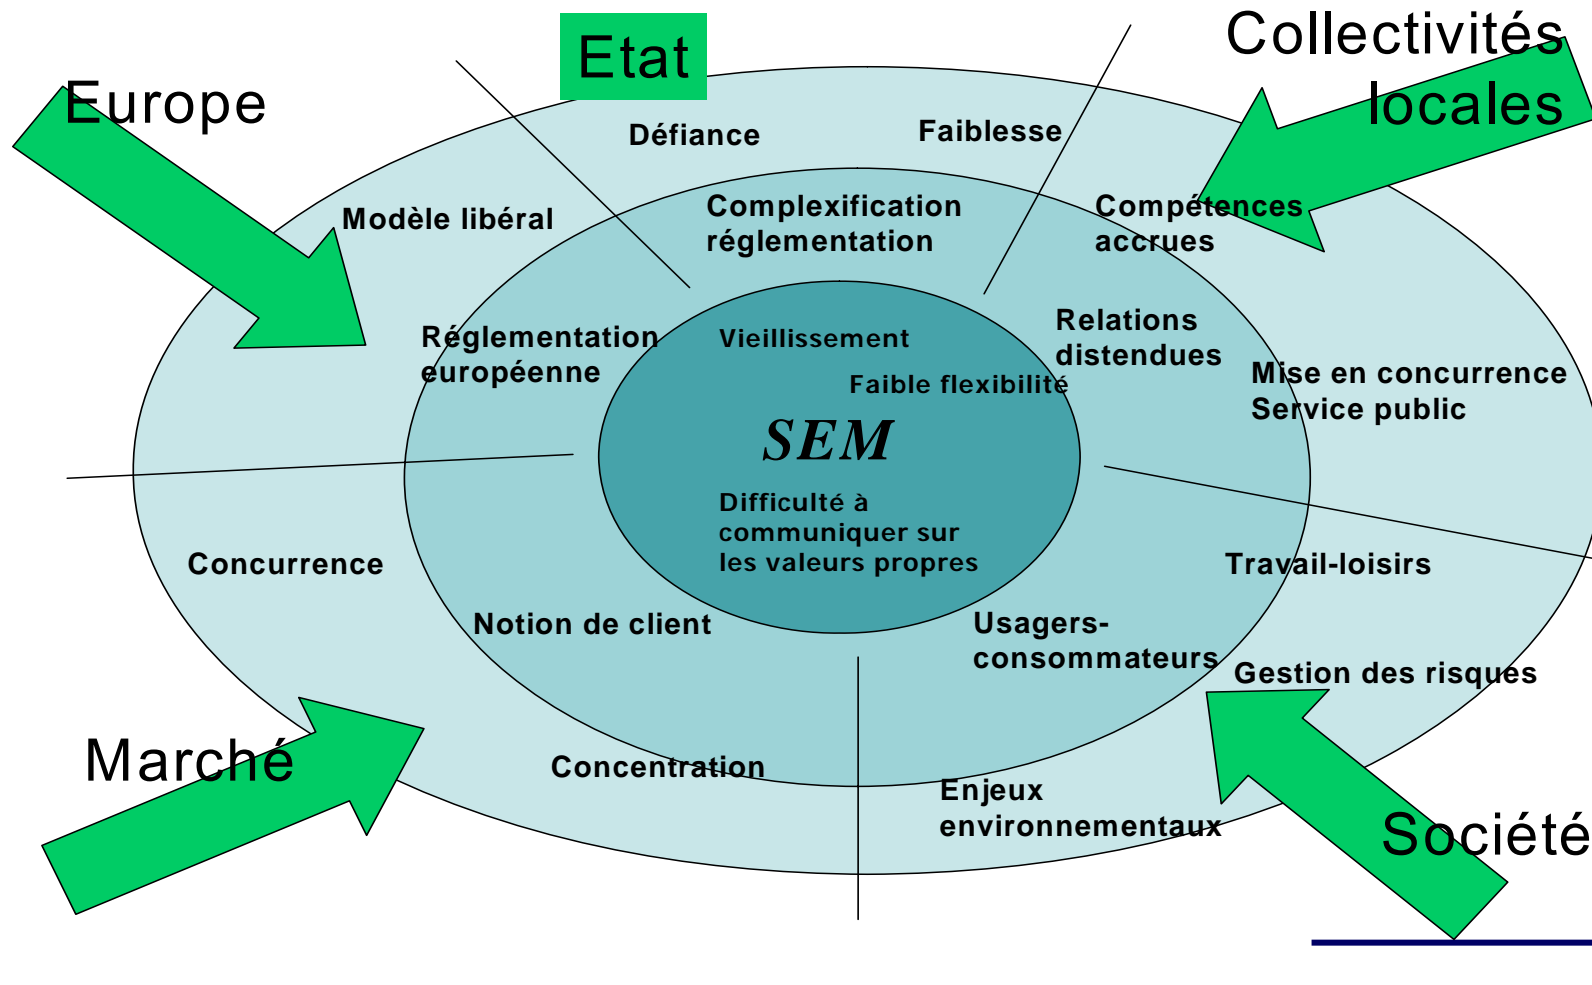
Etat

Collectivités locales

Europe

Défiance

Faiblesse

Modèle libéral

Complexification réglementation

Compétences accrues

Réglementation européenne

Vieillissement

Relations distendues

Faible flexibilité

Mise en concurrence Service public

SEM

Difficulté à communiquer sur les valeurs propres

Concurrence

Travail-loisirs

Notion de client

Usagers-consommateurs

Gestion des risques

Marché

Concentration

Enjeux environnementaux

Société